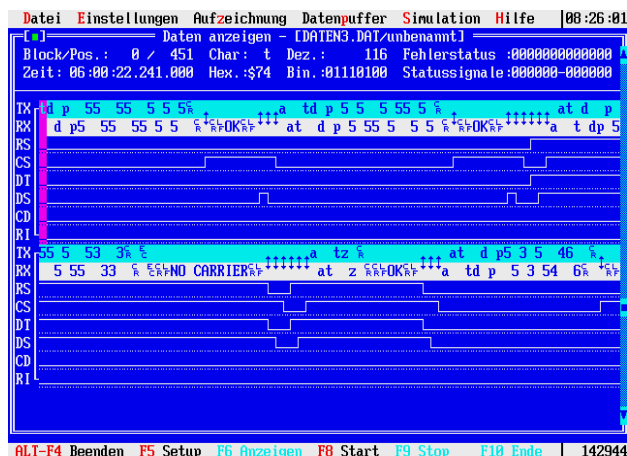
Datei Einstellungen Aufzeichnung Datenpuffer Simulation Hilfe | 08:26:01

[■] Daten anzeigen - [DATEN3.DAT/unbenannt]

Block/Pos.: 0 / 451 Char: t Dez.: 116 Fehlerstatus :0000000000000
Zeit: 06:00:22.241.000 Hex.:$74 Bin.:01110100 Statussignale:000000-000000

TX d p 55 55 5 5 5 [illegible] a td p 5 5 5 55 5 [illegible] at d p
RX d p5 55 55 5 5 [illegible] OK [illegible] at d p 5 5 5 5 5 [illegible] OK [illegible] a t dp 5
RS
CS
DT
DS
CD
RI

TX 55 5 53 3 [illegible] a tz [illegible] at d p5 3 5 46 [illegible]
RX 5 55 33 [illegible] NO CARRIER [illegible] at z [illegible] OK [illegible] a td p 5 3 54 6 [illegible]
RS
CS
DT
DS
CD
RI

ALT-F4 Beenden F5 Setup F6 Anzeigen F8 Start F9 Stop F10 Ende | 142944